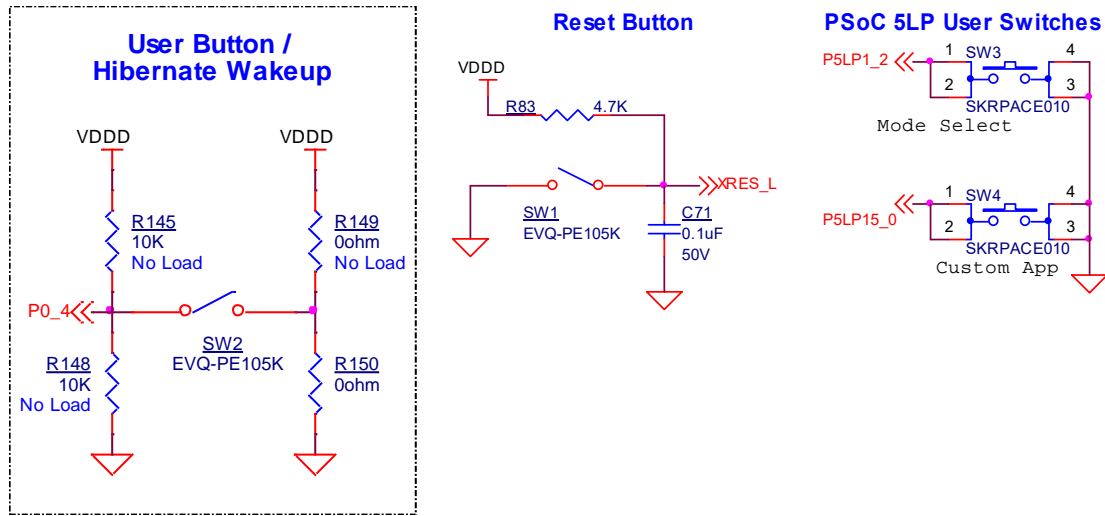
User Button /
Hibernate Wakeup

VDDD
VDDD
R145
10K
No Load
R149
0ohm
No Load
P0_4
SW2
EVQ-PE105K
R148
10K
No Load
R150
0ohm

Reset Button

VDDD
R83
4.7K
XRES_L
SW1
EVQ-PE105K
C71
0.1uF
50V

PSoC 5LP User Switches

P5LP1_2
1
SW3
4
2
3
SKRPACE010
Mode Select
P5LP15_0
1
SW4
4
2
3
SKRPACE010
Custom App